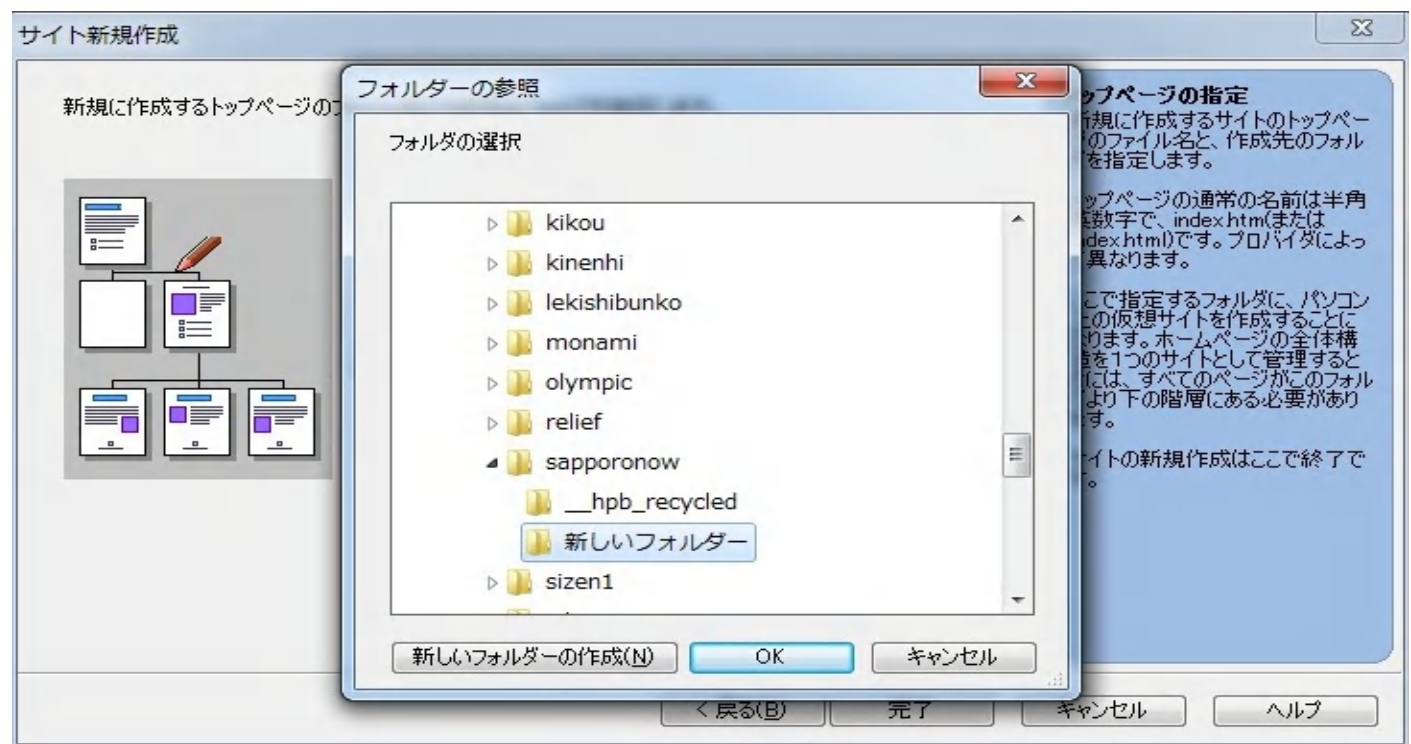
サイト新規作成

新規に作成するトップページのフ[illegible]

フォルダーの参照

フォルダの選択

kikou
kinenhi
lekishibunko
monami
olympic
relief
sapporonow
__hpb_recycled
新しいフォルダー
sizen1

新しいフォルダーの作成(N)
OK
キャンセル

ップページの指定
新規に作成するサイトのトップページのファイル名と、作成先のフォルダを指定します。

ップページの通常の名前は半角英数字で、index.htm(またはindex.html)です。プロバイダによって異なります。

ここで指定するフォルダに、パソコン上の仮想サイトを作成することになります。ホームページの全体構造を1つのサイトとして管理するときには、すべてのページがこのフォルダより下の階層にある必要があります。

イトの新規作成はここで終了です。

< 戻る(B)
完了
キャンセル
ヘルプ